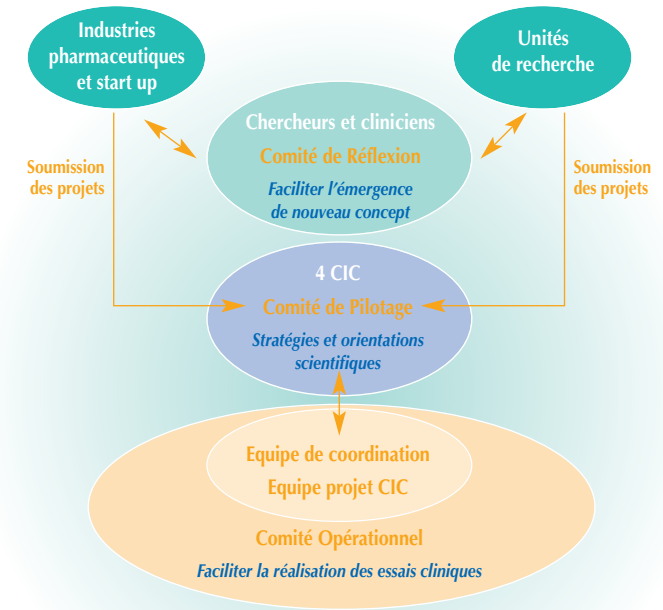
Industries pharmaceutiques et start up

Unités de recherche

Chercheurs et cliniciens
Comité de Réflexion
Faciliter l'émergence de nouveau concept

Soumission des projets

Soumission des projets

4 CIC
Comité de Pilotage
Stratégies et orientations scientifiques

Equipe de coordination
Equipe projet CIC

Comité Opérationnel
Faciliter la réalisation des essais cliniques